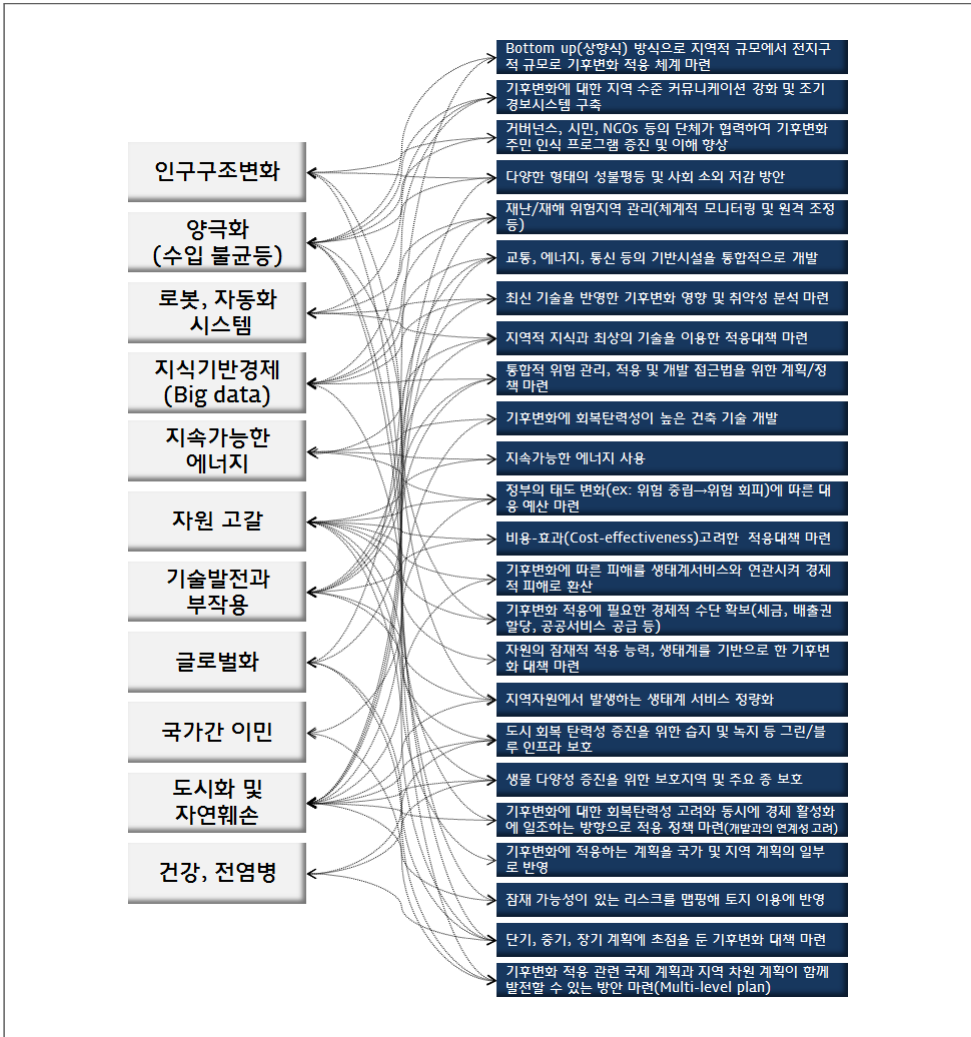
인구구조변화

양극화 (수입 불균등)

로봇, 자동화 시스템

지식기반경제 (Big data)

지속가능한 에너지

자원 고갈

기술발전과 부작용

글로벌화

국가간 이민

도시화 및 자연훼손

건강, 전염병

Bottom up(상향식) 방식으로 지역적 규모에서 전지구적 규모로 기후변화 적응 체계 마련

기후변화에 대한 지역 수준 커뮤니케이션 강화 및 조기 경보시스템 구축

거버넌스, 시민, NGOs 등의 단체가 협력하여 기후변화 주민 인식 프로그램 증진 및 이해 향상

다양한 형태의 성불평등 및 사회 소외 저감 방안

재난/재해 위험지역 관리(체계적 모니터링 및 원격 조정 등)

교통, 에너지, 통신 등의 기반시설을 통합적으로 개발

최신 기술을 반영한 기후변화 영향 및 취약성 분석 마련

지역적 지식과 최상의 기술을 이용한 적응대책 마련

통합적 위험 관리, 적응 및 개발 접근법을 위한 계획/정책 마련

기후변화에 회복탄력성이 높은 건축 기술 개발

지속가능한 에너지 사용

정부의 태도 변화(ex: 위험 중립→위험 회피)에 따른 대응 예산 마련

비용-효과(Cost-effectiveness)고려한 적응대책 마련

기후변화에 따른 피해를 생태계서비스와 연관시켜 경제적 피해로 환산

기후변화 적응에 필요한 경제적 수단 확보(세금, 배출권 할당, 공공서비스 공급 등)

자원의 잠재적 적응 능력, 생태계를 기반으로 한 기후변화 대책 마련

지역자원에서 발생하는 생태계 서비스 정량화

도시 회복 탄력성 증진을 위한 습지 및 녹지 등 그린/블루 인프라 보호

생물 다양성 증진을 위한 보호지역 및 주요 종 보호

기후변화에 대한 회복탄력성 고려와 동시에 경제 활성화에 일조하는 방향으로 적응 정책 마련(개발과의 연계성 고려)

기후변화에 적응하는 계획을 국가 및 지역 계획의 일부로 반영

잠재 가능성이 있는 리스크를 맵핑해 토지 이용에 반영

단기, 중기, 장기 계획에 초점을 둔 기후변화 대책 마련

기후변화 적응 관련 국제 계획과 지역 차원 계획이 함께 발전할 수 있는 방안 마련(Multi-level plan)